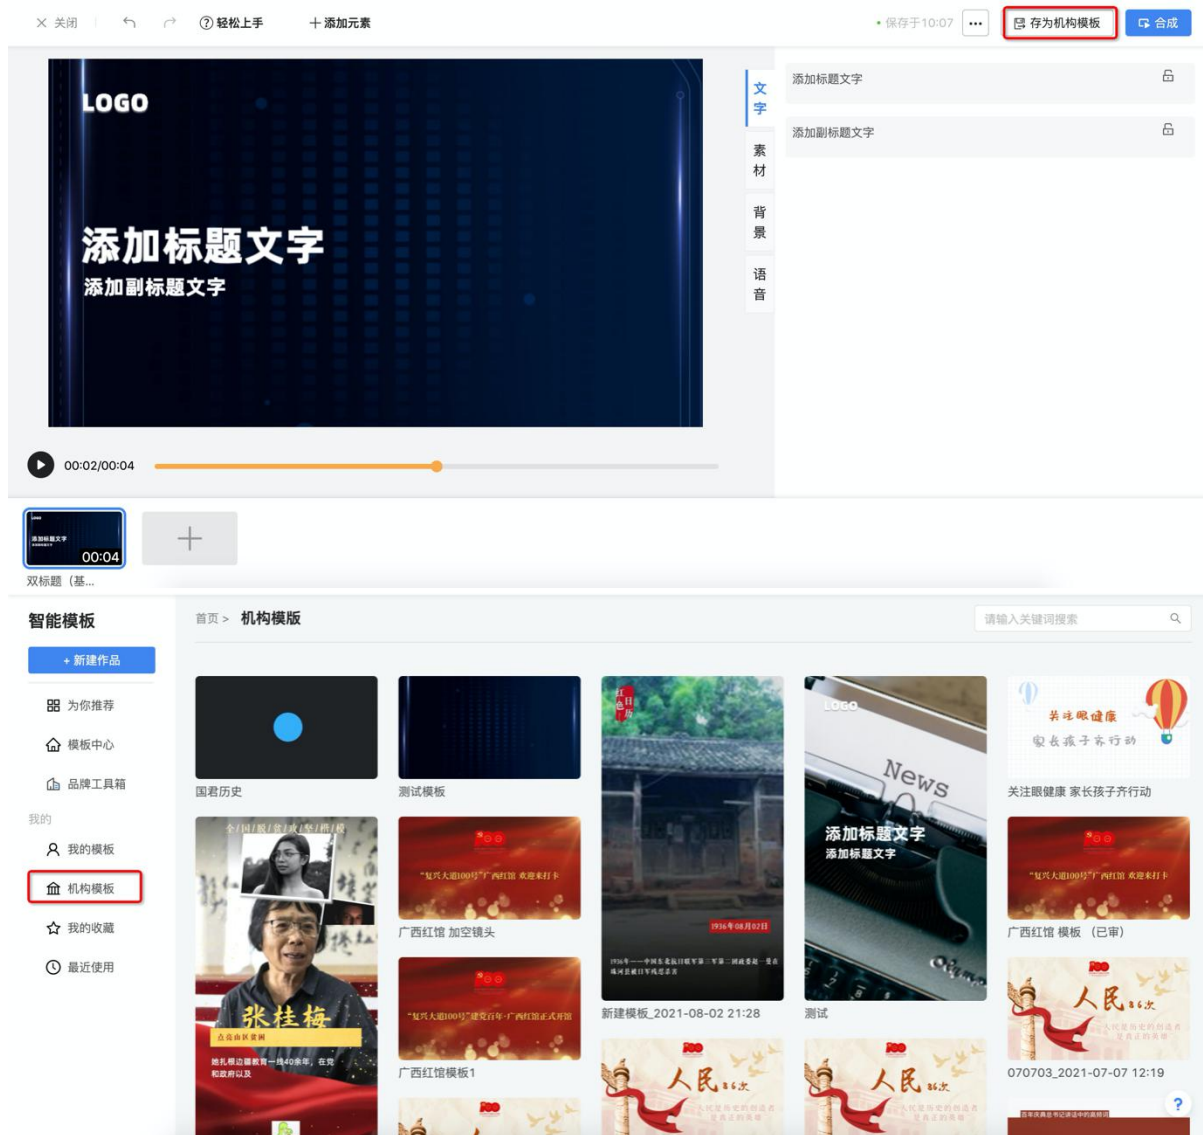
× 关闭 ? 轻松上手 + 添加元素 • 保存于10:07 ••• 存为机构模板 合成

LOGO

添加标题文字

添加副标题文字

文字 素材 背景 语音

添加标题文字

添加副标题文字

00:02/00:04

添加标题文字 00:04

双标题（基...

+

智能模板

+ 新建作品

为你推荐

模板中心

品牌工具箱

我的

我的模板

机构模板

我的收藏

最近使用

首页 > 机构模版

请输入关键词搜索

国君历史

测试模板

新建模板_2021-08-02 21:28

LOGO News 添加标题文字 添加标题文字

测试

关注眼健康 家长孩子齐行动

关注眼健康 家长孩子齐行动

全国脱贫攻坚楷模

张桂梅

广西红馆 加空镜头

广西红馆 模板（已审）

广西红馆模板1

1936年08月02日

人民

070703_2021-07-07 12:19

人民

人民

?